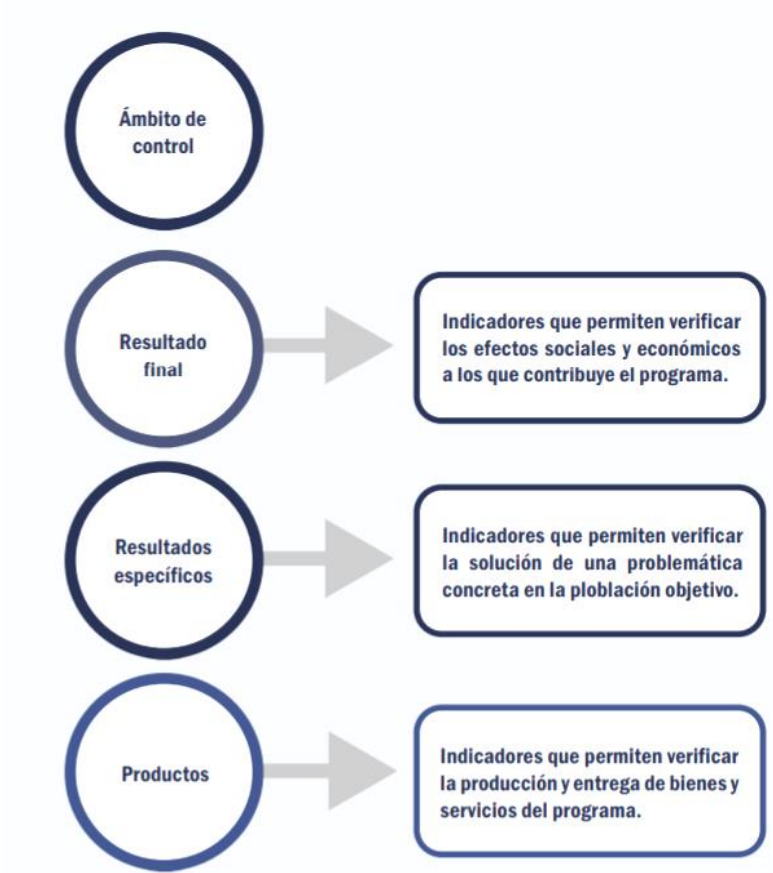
Ámbito de control

Resultado final

Indicadores que permiten verificar los efectos sociales y económicos a los que contribuye el programa.

Resultados específicos

Indicadores que permiten verificar la solución de una problemática concreta en la ploblación objetivo.

Productos

Indicadores que permiten verificar la producción y entrega de bienes y servicios del programa.